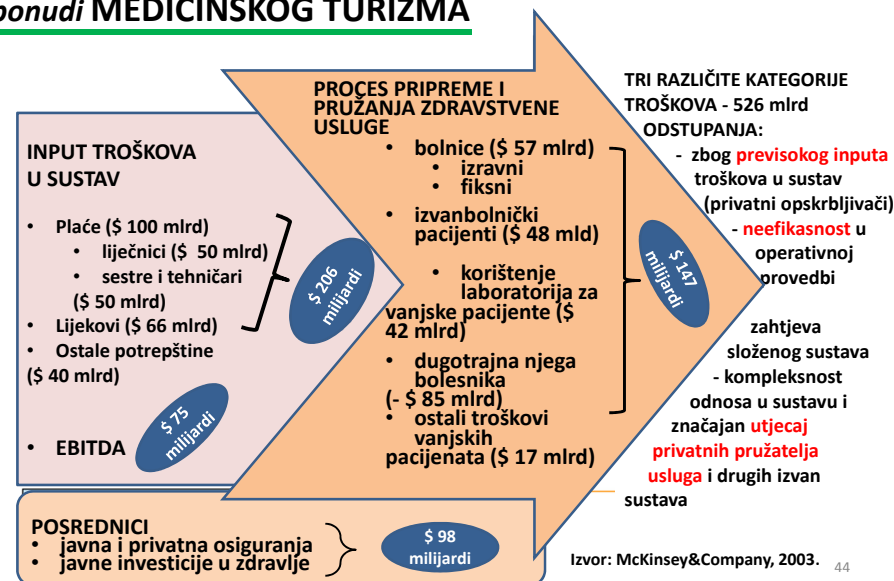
ponudi MEDICINSKOG TURIZMA

INPUT TROŠKOVA U SUSTAV

• Plaće ($ 100 mlrd)
• liječnici ($ 50 mlrd)
• sestre i tehničari ($ 50 mlrd)
• Lijekovi ($ 66 mlrd)
• Ostale potrepštine ($ 40 mlrd)

$ 206 milijardi

$ 75 milijardi

• EBITDA

PROCES PRIPREME I PRUŽANJA ZDRAVSTVENE USLUGE
• bolnice ($ 57 mlrd)
• izravni
• fiksni
• izvanbolnički pacijenti ($ 48 mld)
• korištenje laboratorija za vanjske pacijente ($ 42 mlrd)
• dugotrajna njega bolesnika (- $ 85 mlrd)
• ostali troškovi vanjskih pacijenata ($ 17 mlrd)

$ 147 milijardi

TRI RAZLIČITE KATEGORIJE TROŠKOVA - 526 mlrd
ODSTUPANJA:
- zbog previsokog inputa troškova u sustav (privatni opskrbljivači)
- neefikasnost u operativnoj provedbi
zahtjeva složenog sustava
- kompleksnost odnosa u sustavu i značajan utjecaj privatnih pružatelja usluga i drugih izvan sustava

POSREDNICI
• javna i privatna osiguranja
• javne investicije u zdravlje

$ 98 milijardi

Izvor: McKinsey&Company, 2003.

44